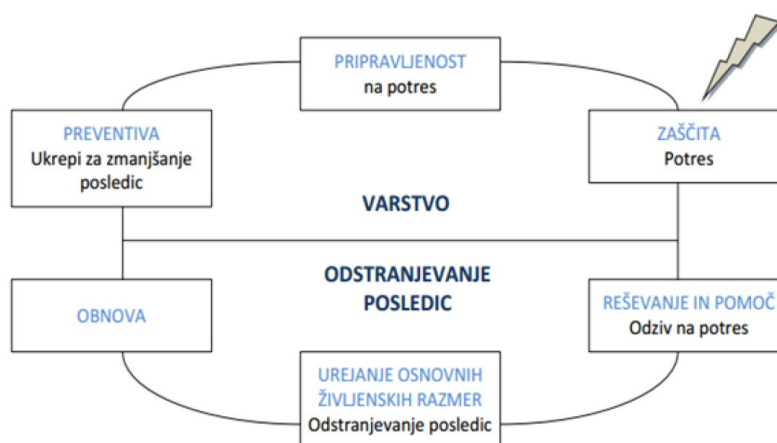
PRIPRAVLJENOST
na potres

PREVENTIVA
Ukrepi za zmanjšanje posledic

ZAŠČITA
Potres

VARSTVO

ODSTRANJEVANJE POSLEDIC

OBNOVA

REŠEVANJE IN POMOČ
Odziv na potres

UREJANJE OSNOVNIH ŽIVLJENSKIH RAZMER
Odstranjevanje posledic